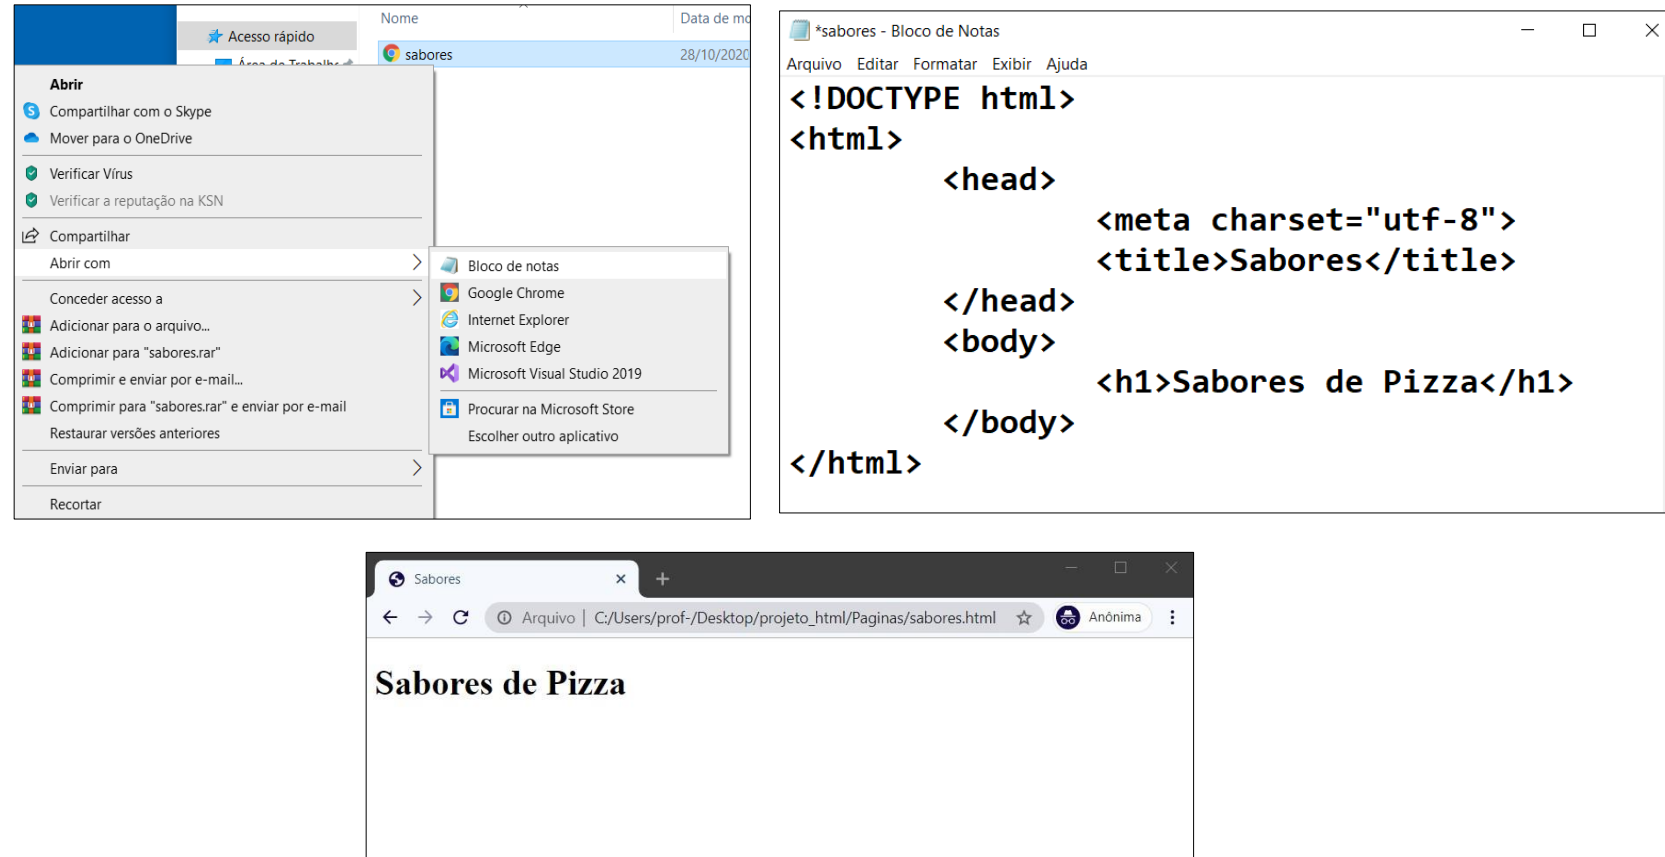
Acesso rápido
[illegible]
Nome
Data de mo
sabores
28/10/2020

Abrir
Compartilhar com o Skype
Mover para o OneDrive
Verificar Vírus
Verificar a reputação na KSN
Compartilhar
Abrir com
Conceder acesso a
Adicionar para o arquivo...
Adicionar para "sabores.rar"
Comprimir e enviar por e-mail...
Comprimir para "sabores.rar" e enviar por e-mail
Restaurar versões anteriores
Enviar para
Recortar

Bloco de notas
Google Chrome
Internet Explorer
Microsoft Edge
Microsoft Visual Studio 2019
Procurar na Microsoft Store
Escolher outro aplicativo

*sabores - Bloco de Notas
Arquivo Editar Formatar Exibir Ajuda

<!DOCTYPE html>
<html>
<head>
<meta charset="utf-8">
<title>Sabores</title>
</head>
<body>
<h1>Sabores de Pizza</h1>
</body>
</html>

Sabores
Arquivo | C:/Users/prof-/Desktop/projeto_html/Paginas/sabores.html
Anônima

Sabores de Pizza